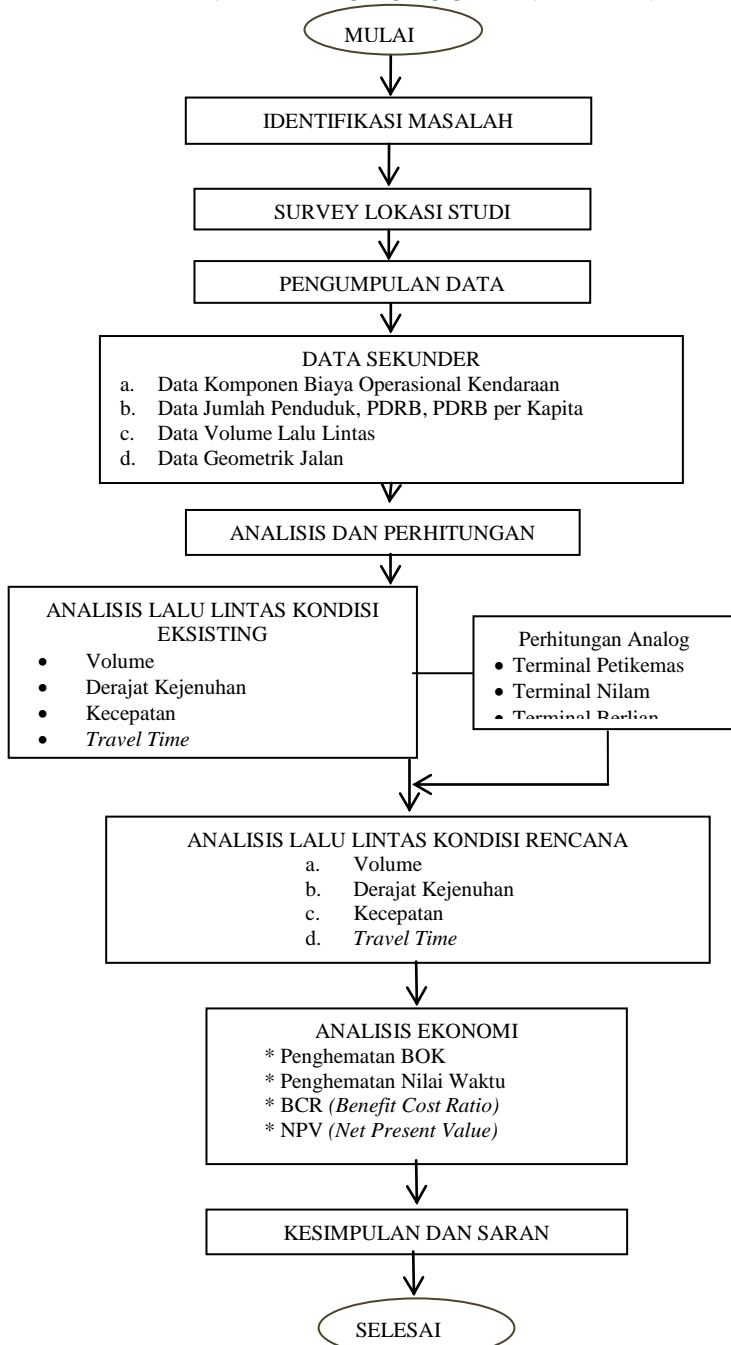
MULAI

IDENTIFIKASI MASALAH

SURVEY LOKASI STUDI

PENGUMPULAN DATA

DATA SEKUNDER
a. Data Komponen Biaya Operasional Kendaraan
b. Data Jumlah Penduduk, PDRB, PDRB per Kapita
c. Data Volume Lalu Lintas
d. Data Geometrik Jalan

ANALISIS DAN PERHITUNGAN

ANALISIS LALU LINTAS KONDISI EKSISTING
• Volume
• Derajat Kejenuhan
• Kecepatan
• *Travel Time*

Perhitungan Analog
• Terminal Petikemas
• Terminal Nilam
• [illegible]

ANALISIS LALU LINTAS KONDISI RENCANA
a. Volume
b. Derajat Kejenuhan
c. Kecepatan
d. *Travel Time*

ANALISIS EKONOMI
* Penghematan BOK
* Penghematan Nilai Waktu
* BCR *(Benefit Cost Ratio)*
* NPV *(Net Present Value)*

KESIMPULAN DAN SARAN

SELESAI